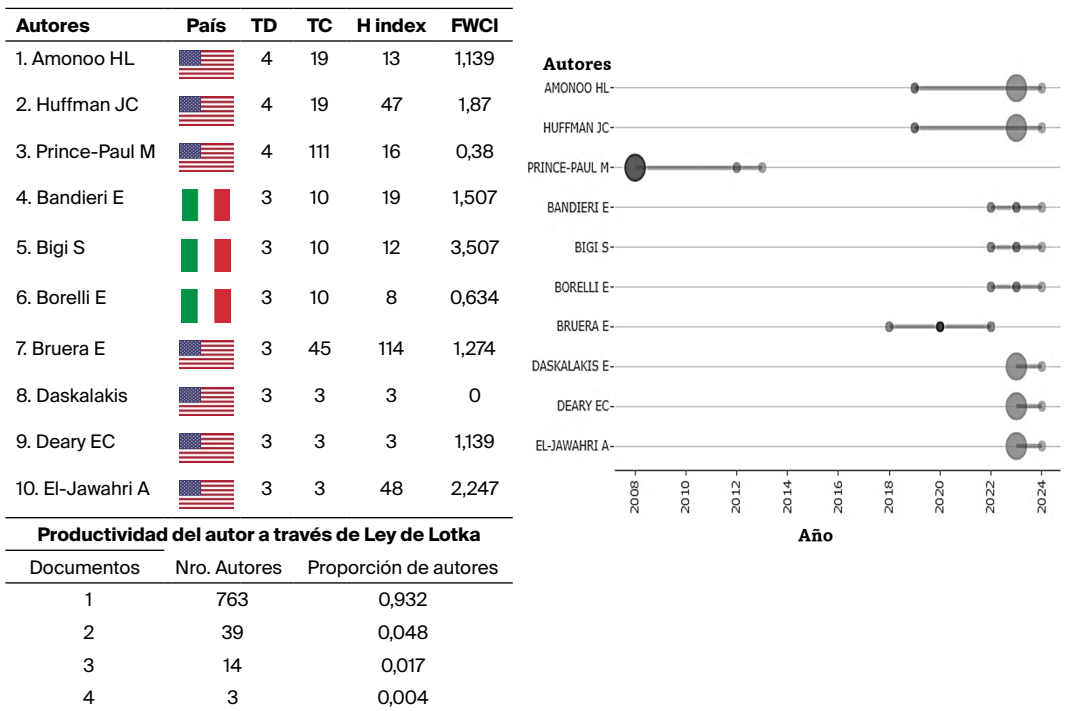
| Autores | País | TD | TC | H index | FWCI |
|---|---|---|---|---|---|
| 1. Amonoo HL | | 4 | 19 | 13 | 1,139 |
| 2. Huffman JC | | 4 | 19 | 47 | 1,87 |
| 3. Prince-Paul M | | 4 | 111 | 16 | 0,38 |
| 4. Bandieri E | | 3 | 10 | 19 | 1,507 |
| 5. Bigi S | | 3 | 10 | 12 | 3,507 |
| 6. Borelli E | | 3 | 10 | 8 | 0,634 |
| 7. Bruera E | | 3 | 45 | 114 | 1,274 |
| 8. Daskalakis | | 3 | 3 | 3 | 0 |
| 9. Deary EC | | 3 | 3 | 3 | 1,139 |
| 10. El-Jawahri A | | 3 | 3 | 48 | 2,247 |

Productividad del autor a través de Ley de Lotka

| Documentos | Nro. Autores | Proporción de autores |
|---|---|---|
| 1 | 763 | 0,932 |
| 2 | 39 | 0,048 |
| 3 | 14 | 0,017 |
| 4 | 3 | 0,004 |

Autores
AMONOO HL
HUFFMAN JC
PRINCE-PAUL M
BANDIERI E
BIGI S
BORELLI E
BRUERA E
DASKALAKIS E
DEARY EC
EL-JAWAHRI A

2008 2010 2012 2014 2016 2018 2020 2022 2024
Año